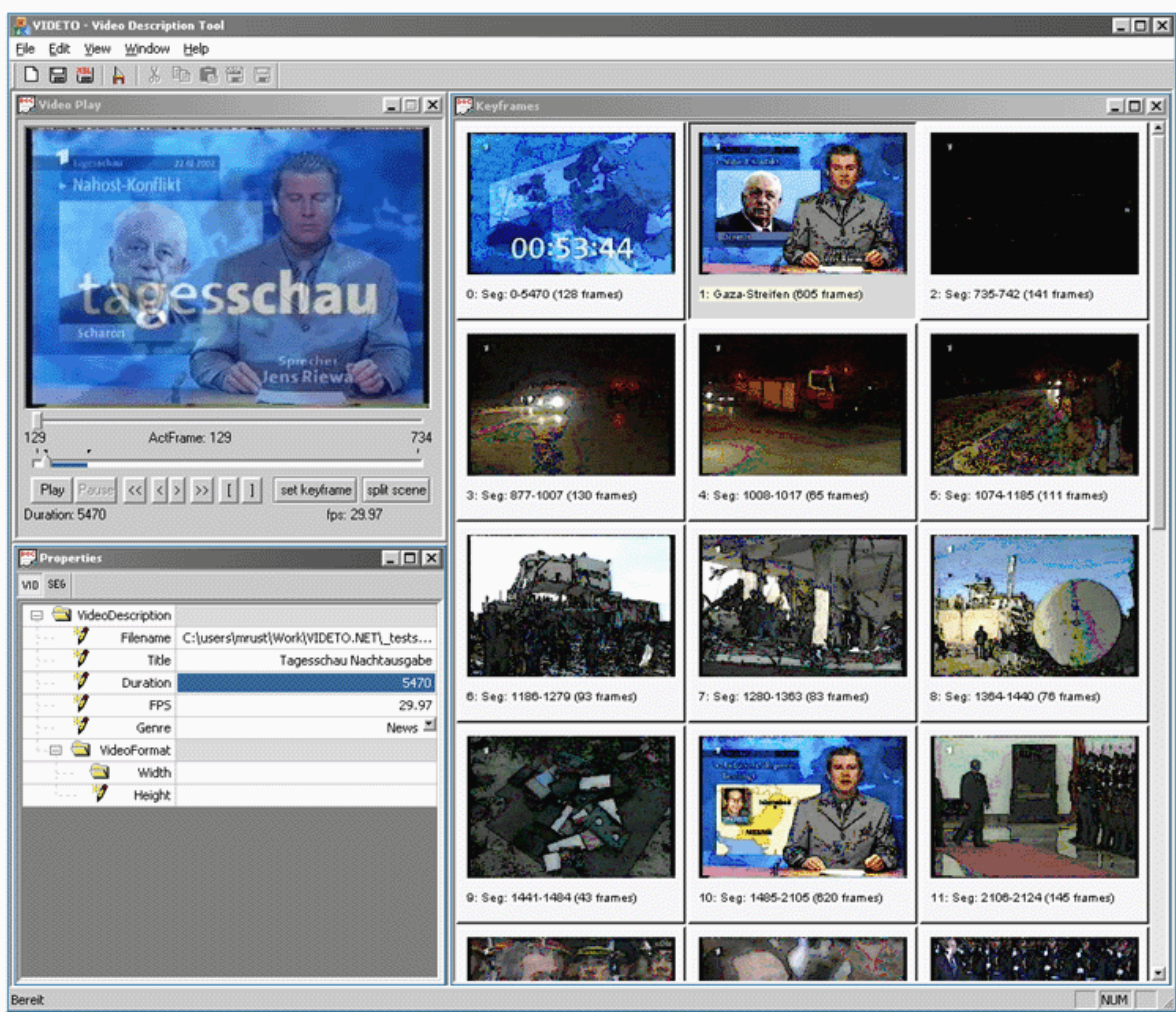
VIDETO - Video Description Tool

File Edit View Window Help

Video Play

tagesschau 22.02.2002

Nahost-Konflikt

tagesschau

Scharon

Sprecher Jens Riewa

129 ActFrame: 129 734

Play Pause << < > >> [ ] set keyframe split scene

Duration: 5470 fps: 29.97

Properties

VID SEG

| | |
|---|---|
| VideoDescription | |
| Filename | C:\users\mrust\Work\VIDETO.NET\_tests... |
| Title | Tagesschau Nachtausgabe |
| Duration | 5470 |
| FPS | 29.97 |
| Genre | News |
| VideoFormat | |
| Width | |
| Height | |

Keyframes

00:53:44

0: Seg: 0-5470 (128 frames)

1: Gaza-Streifen (605 frames)

2: Seg: 735-742 (141 frames)

3: Seg: 877-1007 (130 frames)

4: Seg: 1008-1017 (65 frames)

5: Seg: 1074-1185 (111 frames)

6: Seg: 1186-1279 (93 frames)

7: Seg: 1280-1363 (83 frames)

8: Seg: 1364-1440 (76 frames)

9: Seg: 1441-1484 (43 frames)

10: Seg: 1485-2105 (620 frames)

11: Seg: 2106-2124 (145 frames)

Bereit

NUM